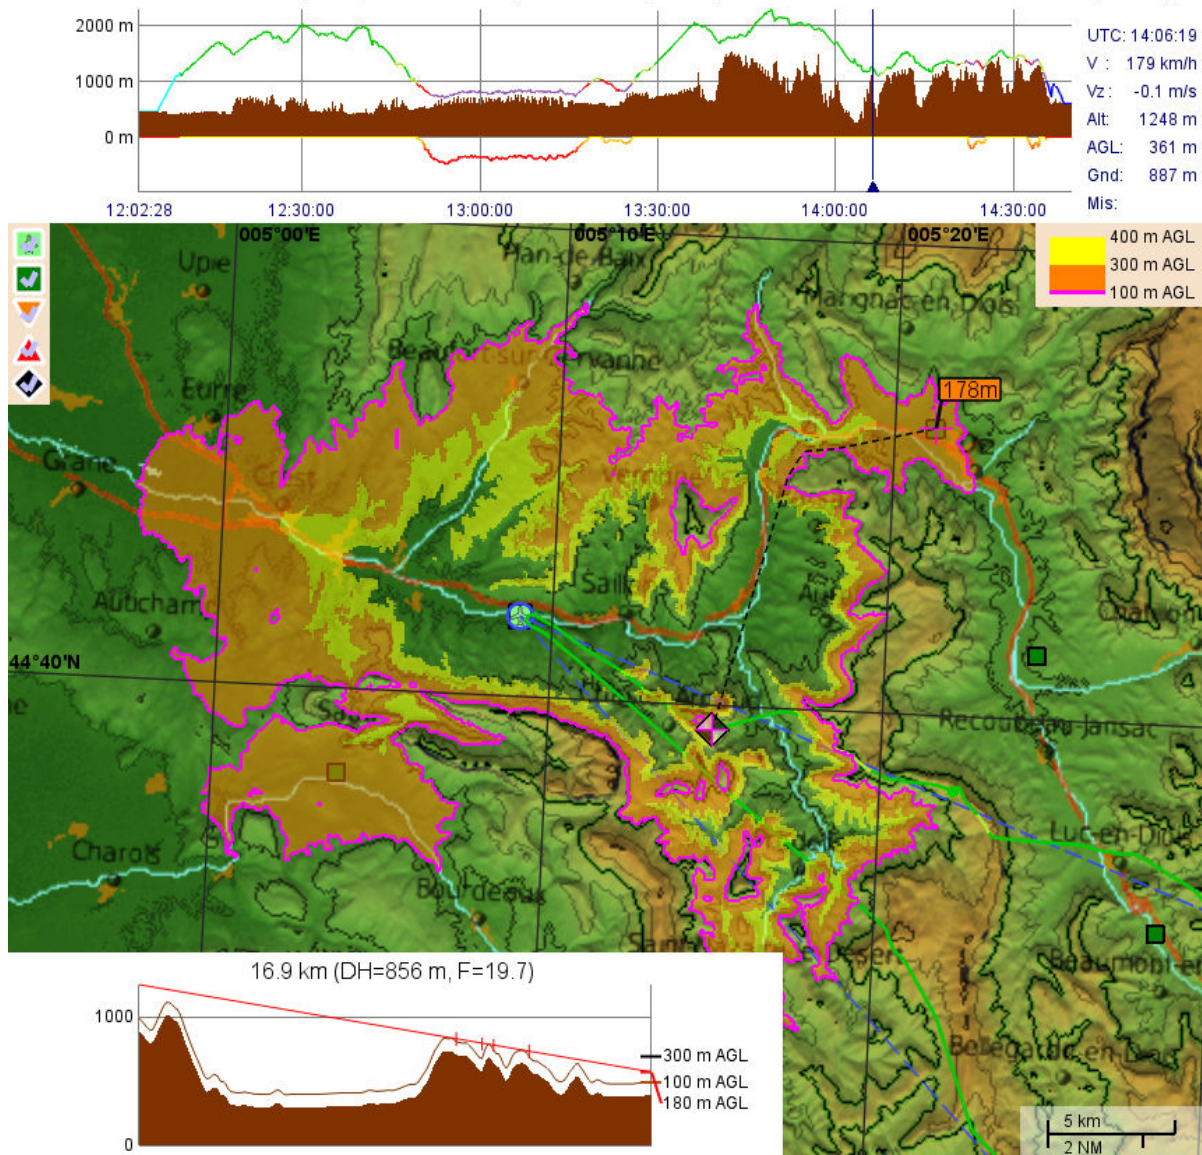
2000 m
1000 m
0 m
12:02:28
12:30:00
13:00:00
13:30:00
14:00:00
14:30:00

UTC: 14:06:19
V : 179 km/h
Vz : -0.1 m/s
Alt: 1248 m
AGL: 361 m
Gnd: 887 m
Mis:

005°00'E
005°10'E
005°20'E
44°40'N

400 m AGL
300 m AGL
100 m AGL

Upie
Plan-de-Baix
Beaufort-sur-Gervanne
Marignac-en-Diois
Eurre
Grane
Crest
Autichamp
Saillans
Aurel
Chamaloc
Recoubeau-Jansac
Luc-en-Diois
Charols
Bourdeaux
Saint
Beaumont-en
Bellegarde-en-Diois
178m

16.9 km (DH=856 m, F=19.7)
1000
0
300 m AGL
100 m AGL
180 m AGL

5 km
2 NM